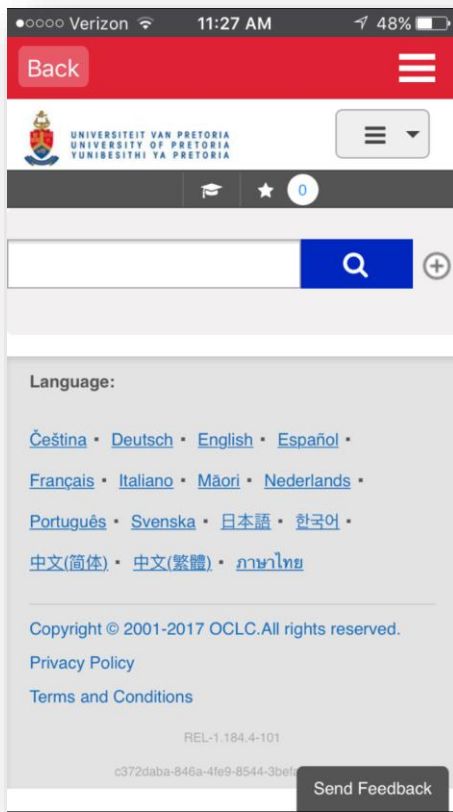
●○○○○ Verizon 11:27 AM 48%

Back

UNIVERSITEIT VAN PRETORIA
UNIVERSITY OF PRETORIA
YUNIBESITHI YA PRETORIA

0

Language:

Čeština • Deutsch • English • Español • Français • Italiano • Māori • Nederlands • Português • Svenska • 日本語 • 한국어 • 中文(简体) • 中文(繁體) • ภาษาไทย

Copyright © 2001-2017 OCLC.All rights reserved.

Privacy Policy

Terms and Conditions

REL-1.184.4-101

c372daba-846a-4fe9-8544-3befa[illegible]

Send Feedback